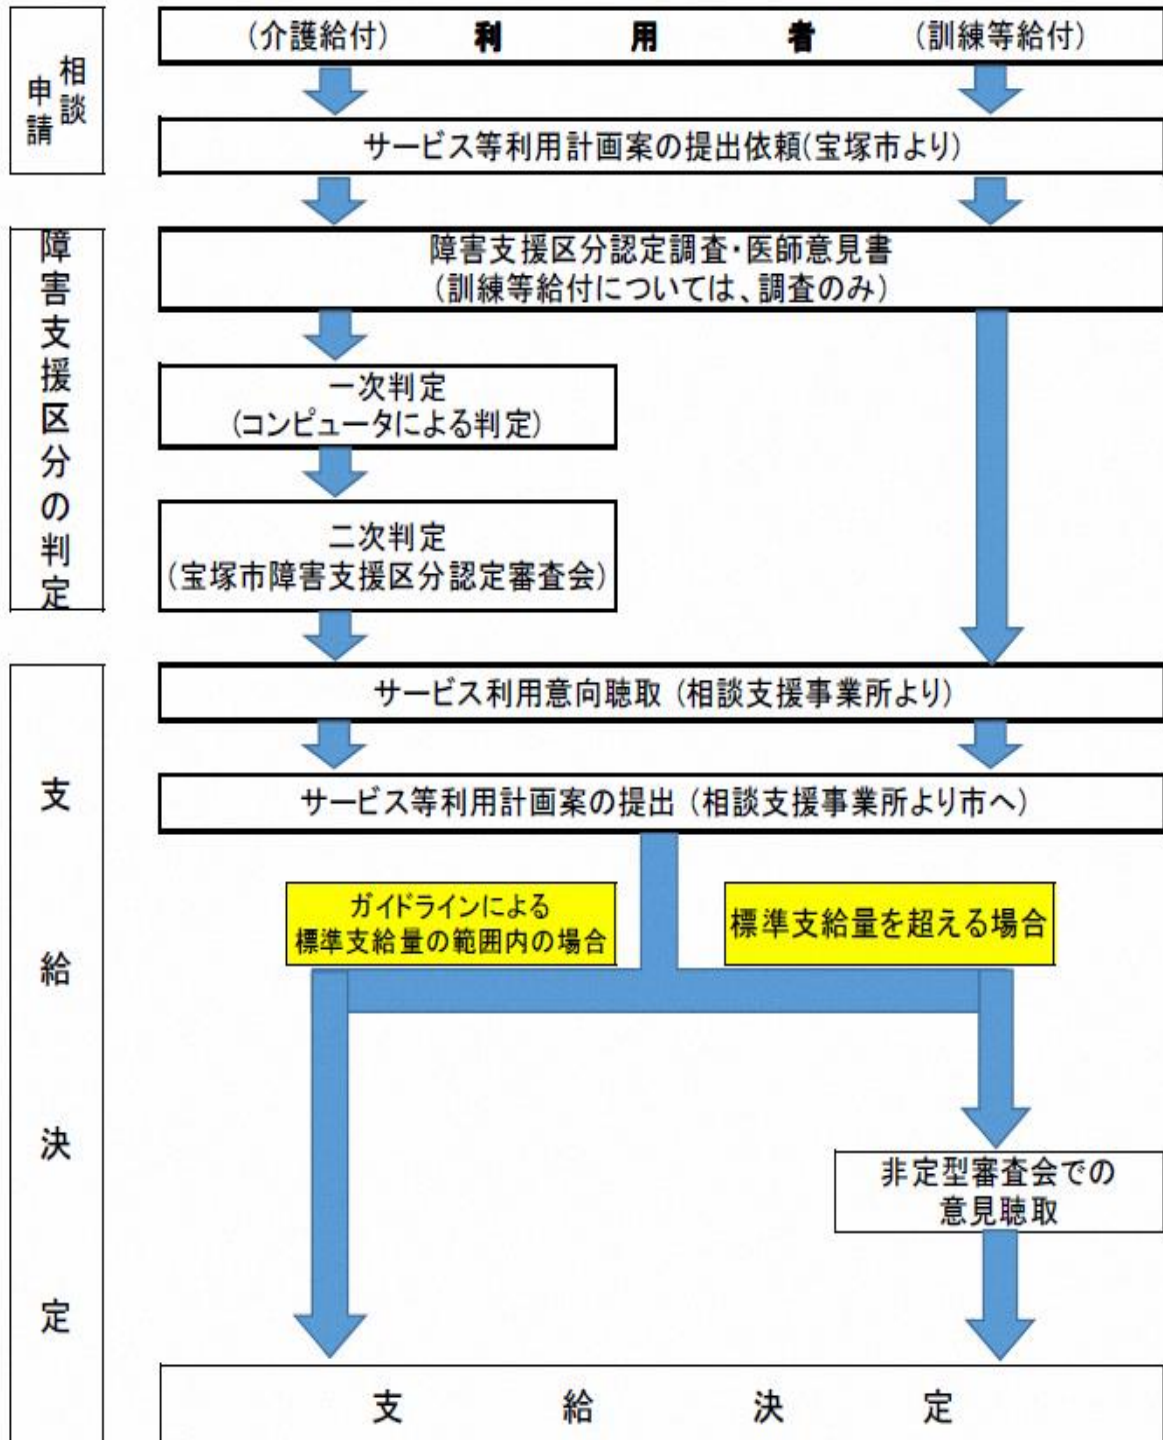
相談申請

(介護給付) 利用者 (訓練等給付)

サービス等利用計画案の提出依頼(宝塚市より)

障害支援区分の判定

障害支援区分認定調査・医師意見書
(訓練等給付については、調査のみ)

一次判定
(コンピュータによる判定)

二次判定
(宝塚市障害支援区分認定審査会)

支給決定

サービス利用意向聴取 (相談支援事業所より)

サービス等利用計画案の提出 (相談支援事業所より市へ)

ガイドラインによる
標準支給量の範囲内の場合

標準支給量を超える場合

非定型審査会での
意見聴取

支給決定